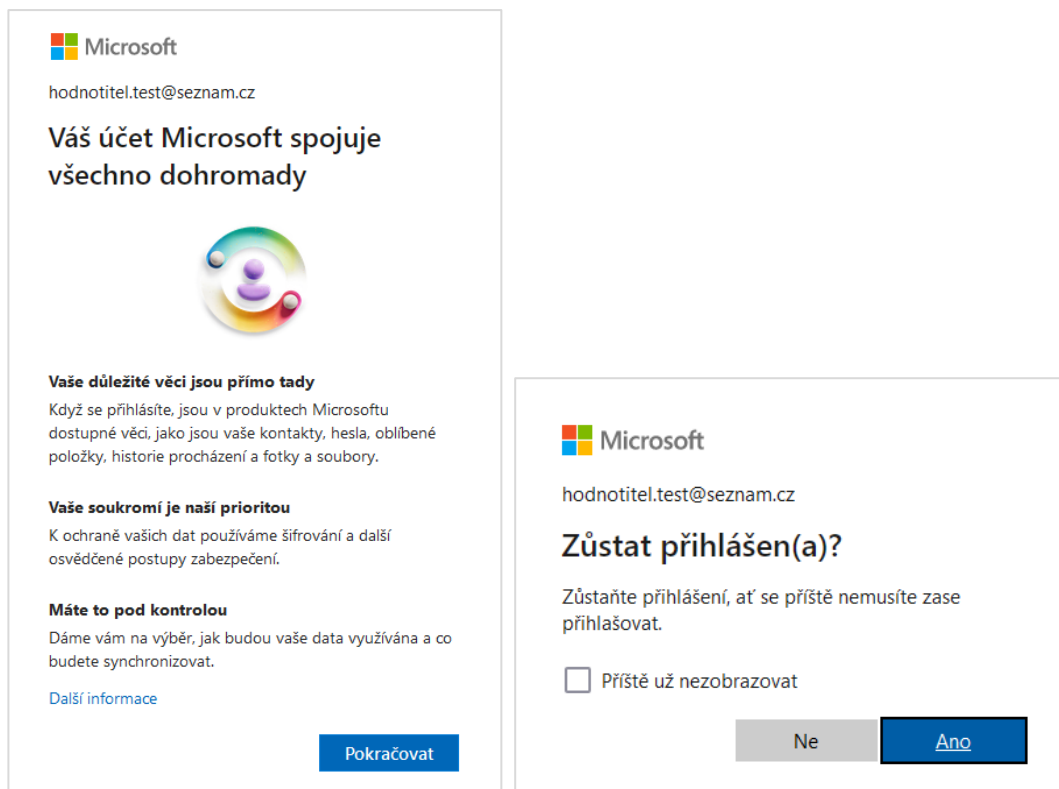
Microsoft

hodnotitel.test@seznam.cz

Váš účet Microsoft spojuje všechno dohromady

Vaše důležité věci jsou přímo tady

Když se přihlásíte, jsou v produktech Microsoftu dostupné věci, jako jsou vaše kontakty, hesla, oblíbené položky, historie procházení a fotky a soubory.

Vaše soukromí je naší prioritou

K ochraně vašich dat používáme šifrování a další osvědčené postupy zabezpečení.

Máte to pod kontrolou

Dáme vám na výběr, jak budou vaše data využívána a co budete synchronizovat.

Další informace

Pokračovat

Microsoft

hodnotitel.test@seznam.cz

Zůstat přihlášen(a)?

Zůstaňte přihlášení, ať se příště nemusíte zase přihlašovat.

Příště už nezobrazovat

Ne

Ano